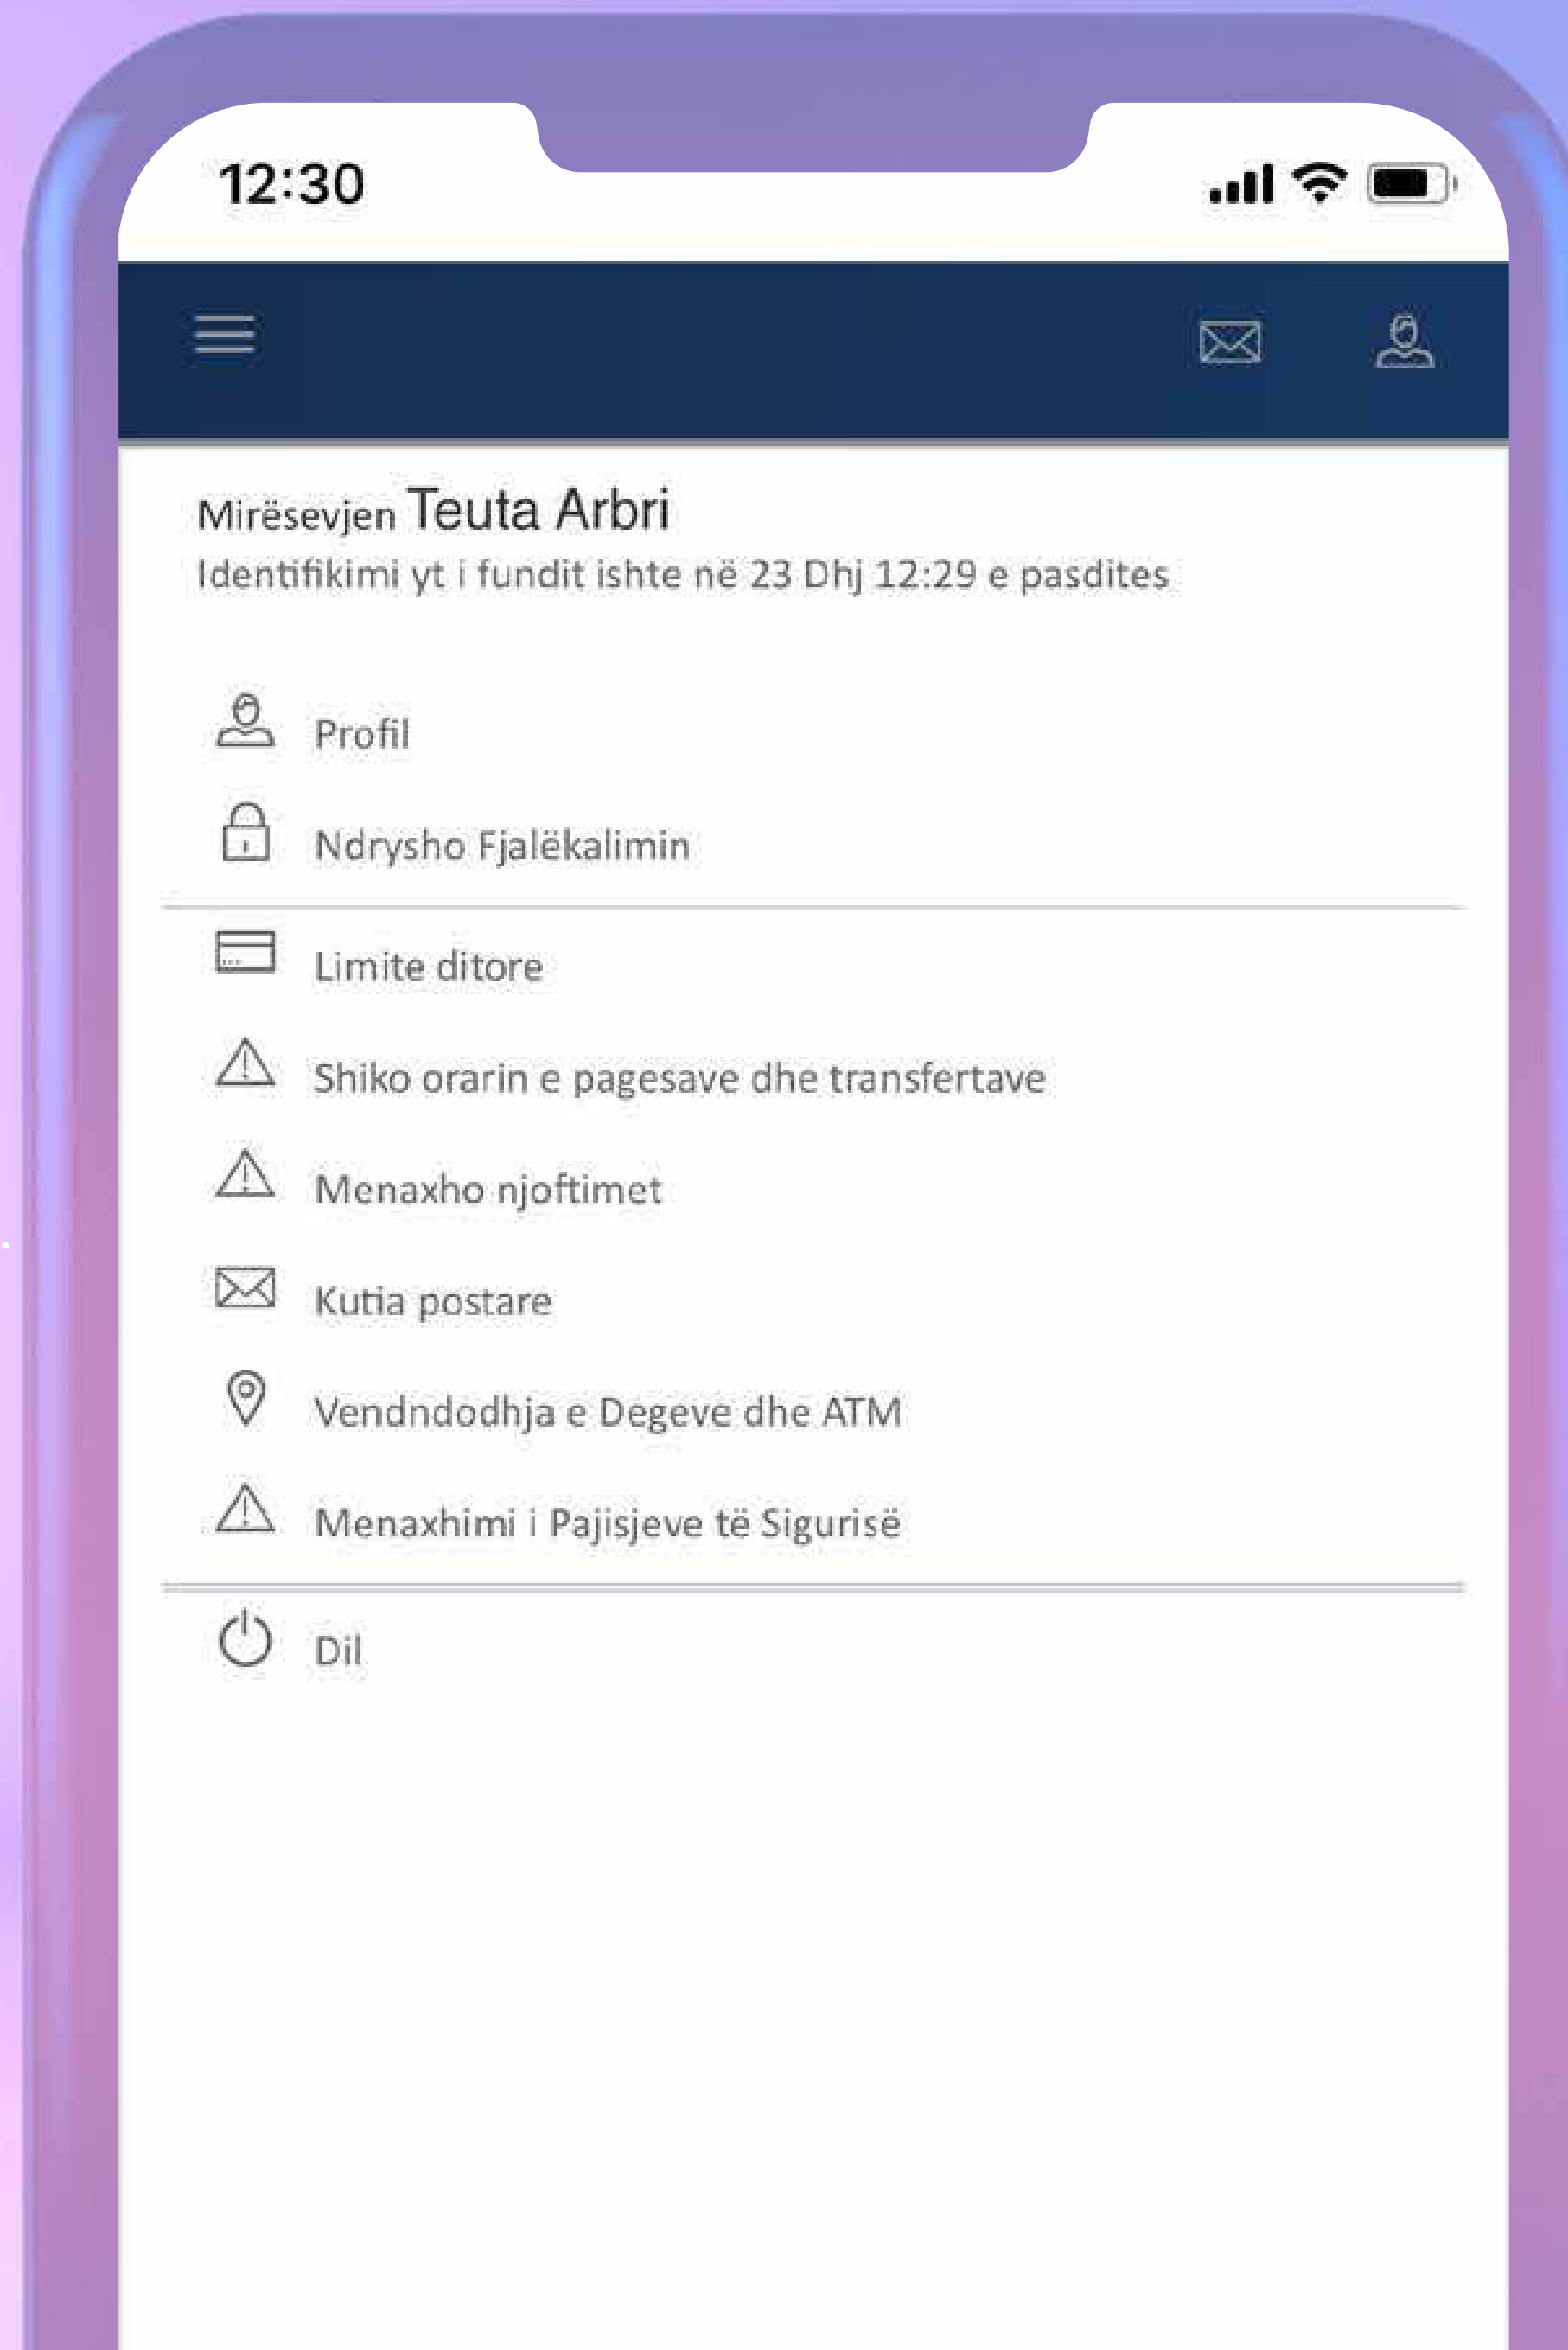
12:30

Mirësevjen Teuta Arbri
Identifikimi yt i fundit ishte në 23 Dhj 12:29 e pasdites

Profil

Ndrysho Fjalëkalimin

Limite ditore

Shiko orarin e pagesave dhe transfertave

Menaxho njoftimet

Kutia postare

Vendndodhja e Degeve dhe ATM

Menaxhimi i Pajisjeve të Sigurisë

Dil